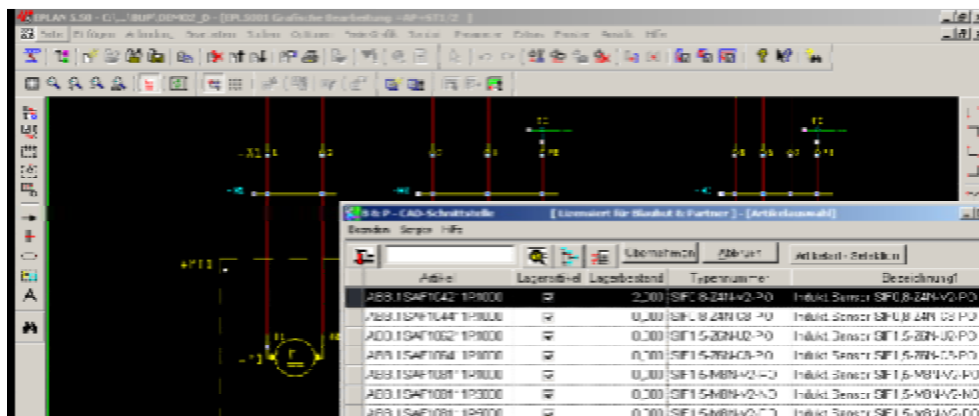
EPLAN 5.50 - C:\...\BUP\DEM02_D - [EPL5001 Grafische Bearbeitung - AP-+EP1/2]

-X1

+PT1

B & P - CAD-Schnittstelle [Lizensiert für Bladhut & Partner] - [Artikelauswahl]

Bearbeiten Sorgen Hilfe

Übernehmen Abbruch Artikelart - Selektion

| Artikel | Lagerartikel | Lagerbestand | Typennummer | Bezeichnung1 |
|---|---|---|---|---|
| ABB.1SAF1042*1P1000 | ☑ | 2,000 | SIF0,8-24N-V2-PO | Indukt.Sensor SIF0,8-24N-V2-PO |
| ABB.1SAF1044*1P1000 | ☑ | 0,000 | SIF0,8-24N-C8-PO | Indukt.Sensor SIF0,8-24N-C8-PO |
| ABB.1SAF1052*1P1000 | ☑ | 0,000 | SIF1,5-28N-U2-PO | Indukt.Sensor SIF1,5-28N-U2-PO |
| ABB.1SAF1054*1P1000 | ☑ | 0,000 | SIF1,5-28N-C8-PO | Indukt.Sensor SIF1,5-28N-C8-PO |
| ABB.1SAF1081*1P1000 | ☑ | 0,000 | SIF1,5-M8N-V2-PO | Indukt.Sensor SIF1,5-M8N-V2-PO |
| ABB.1SAF1081*1P2000 | ☑ | 0,000 | SIF1,5-M8N-V2-NO | Indukt.Sensor SIF1,5-M8N-V2-NO |
| ABB.1SAF1081*1P3000 | ☑ | 0,000 | SIF1,5-M8N-V2-PO | Indukt.Sensor SIF1,5-M8N-V2-PO |